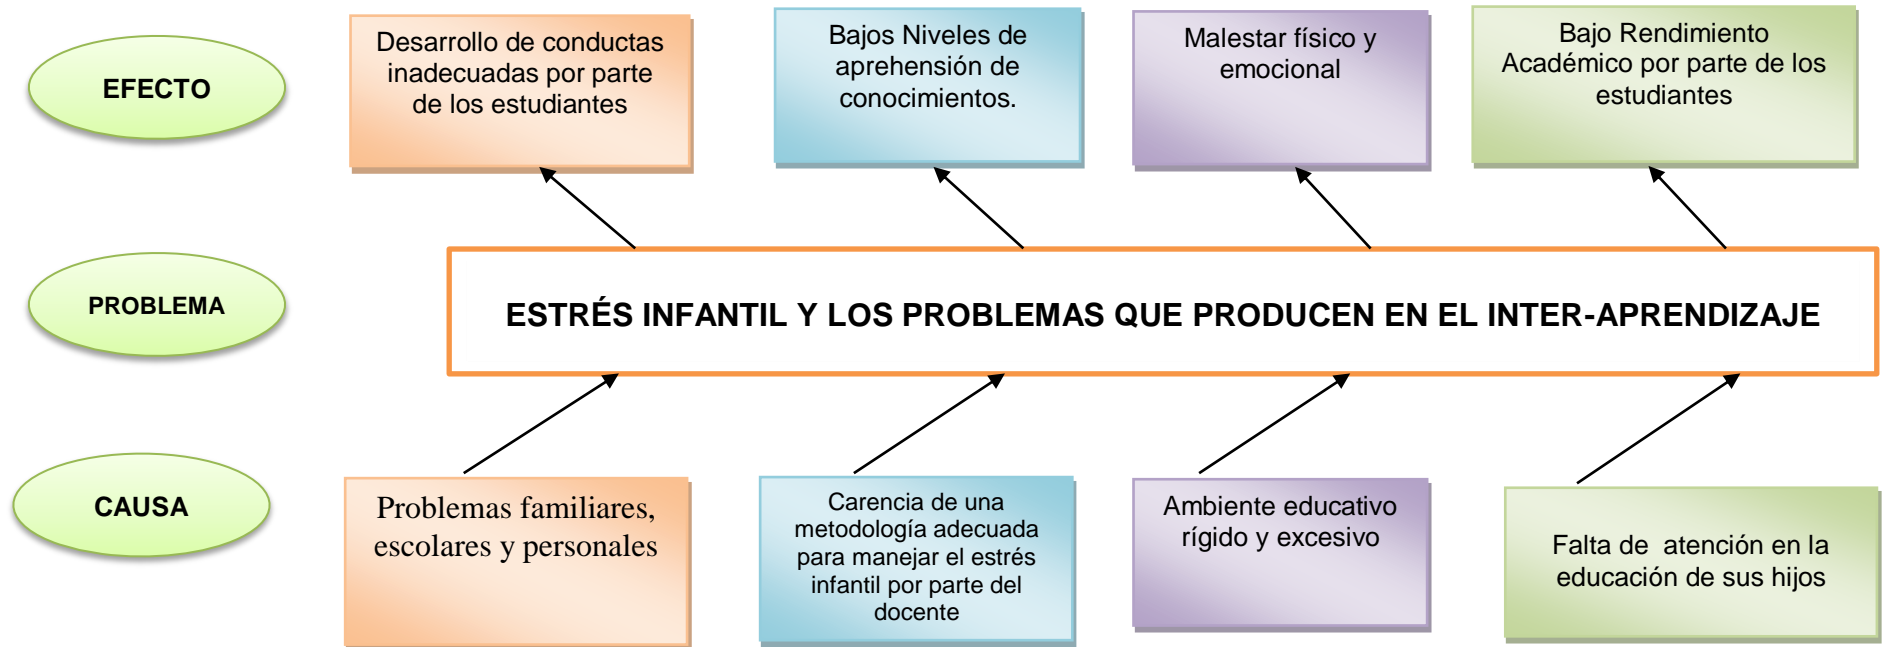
EFECTO

Desarrollo de conductas inadecuadas por parte de los estudiantes

Bajos Niveles de aprehensión de conocimientos.

Malestar físico y emocional

Bajo Rendimiento Académico por parte de los estudiantes

PROBLEMA

ESTRÉS INFANTIL Y LOS PROBLEMAS QUE PRODUCEN EN EL INTER-APRENDIZAJE

CAUSA

Problemas familiares, escolares y personales

Carencia de una metodología adecuada para manejar el estrés infantil por parte del docente

Ambiente educativo rígido y excesivo

Falta de atención en la educación de sus hijos